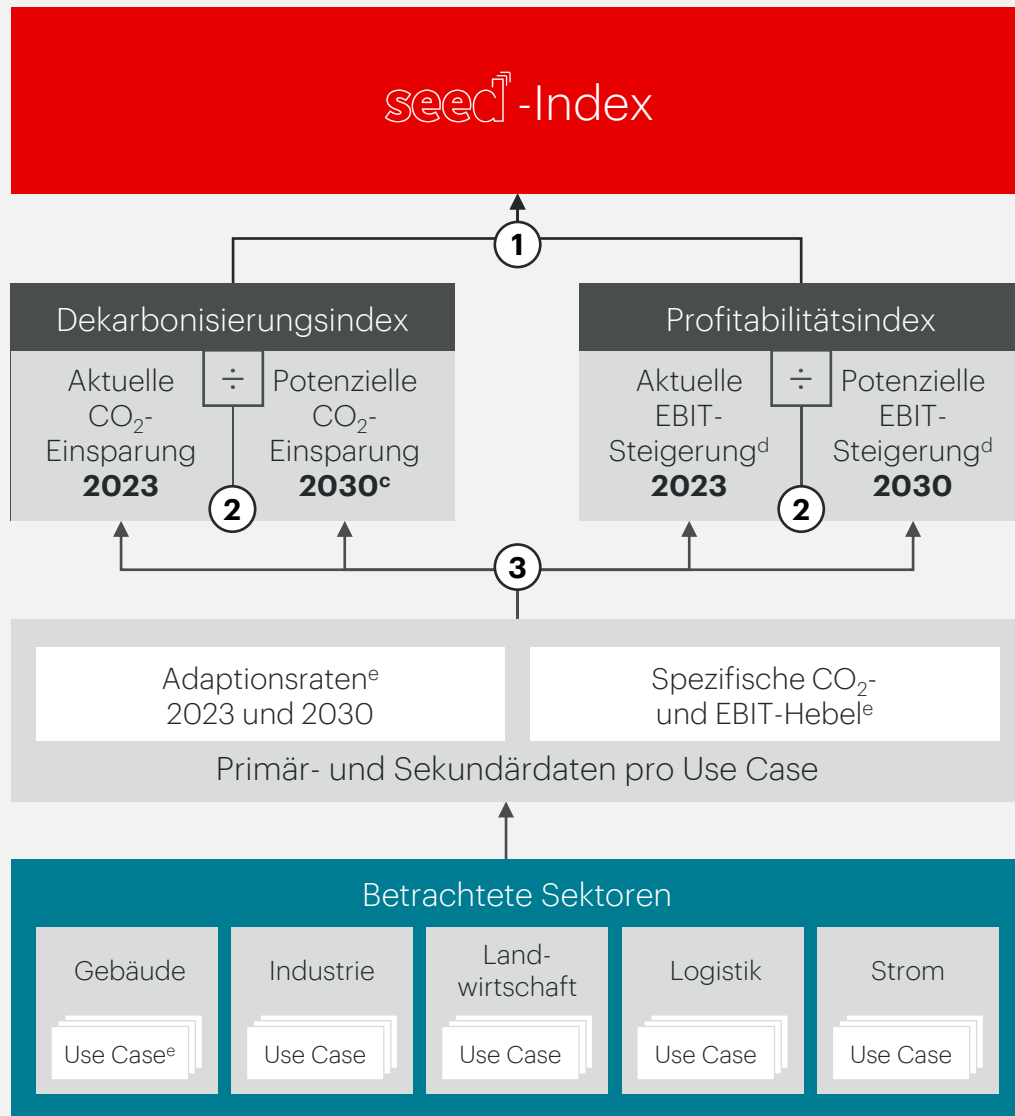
seed-Index

1

Dekarbonisierungsindex

Aktuelle $CO_2$-Einsparung **2023**

÷

Potenzielle $CO_2$-Einsparung **2030$^c$**

2

Profitabilitätsindex

Aktuelle EBIT-Steigerung$^d$ **2023**

÷

Potenzielle EBIT-Steigerung$^d$ **2030**

2

3

Adaptionsraten$^e$ 2023 und 2030

Spezifische $CO_2$- und EBIT-Hebel$^e$

Primär- und Sekundärdaten pro Use Case

Betrachtete Sektoren

Gebäude

Use Case$^e$

Industrie

Use Case

Landwirtschaft

Use Case

Logistik

Use Case

Strom

Use Case